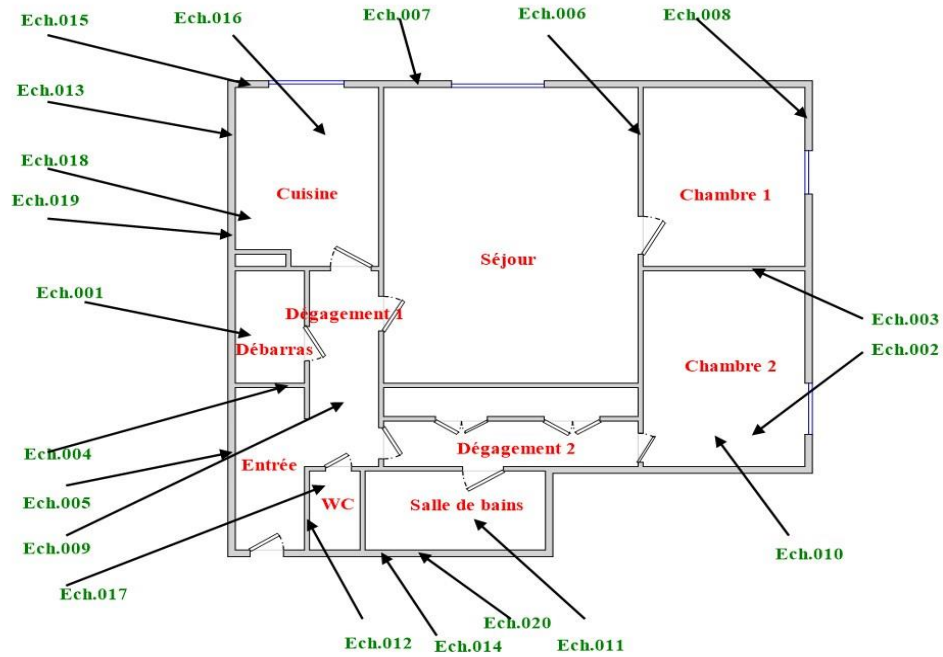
Ech.015
Ech.016
Ech.007
Ech.006
Ech.008
Ech.013
Ech.018
Ech.019
Ech.001
Cuisine
Séjour
Chambre 1
Dégagement 1
Débarras
Ech.003
Ech.002
Chambre 2
Ech.004
Ech.005
Ech.009
Entrée
Dégagement 2
WC
Salle de bains
Ech.010
Ech.017
Ech.012
Ech.014
Ech.020
Ech.011